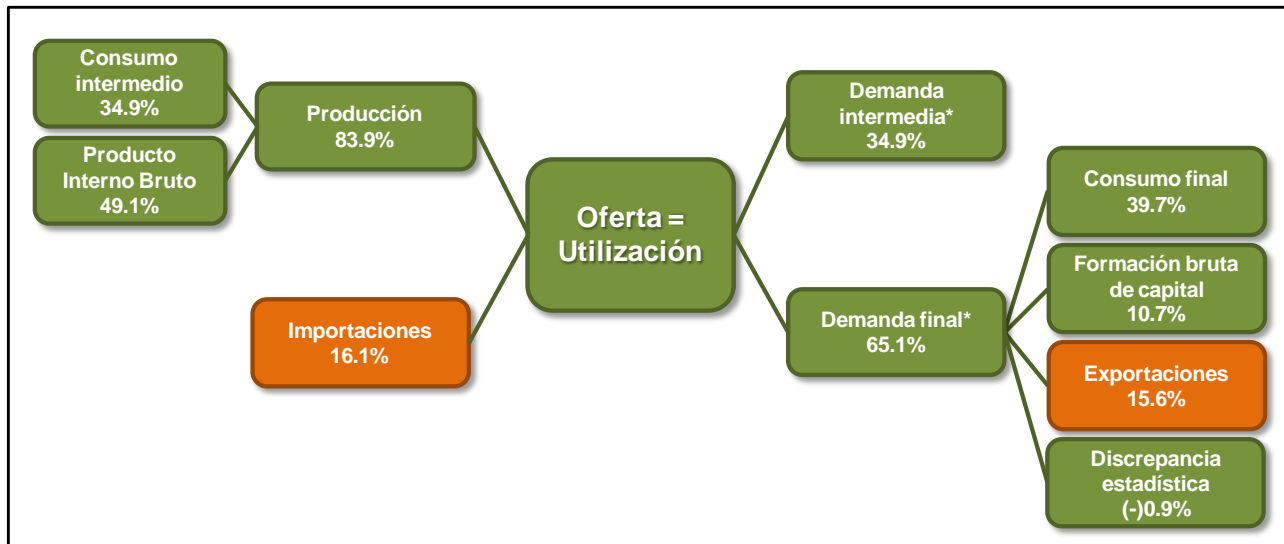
Consumo intermedio
34.9%

Producto Interno Bruto
49.1%

Producción
83.9%

Importaciones
16.1%

Oferta = Utilización

Demanda intermedia*
34.9%

Demanda final*
65.1%

Consumo final
39.7%

Formación bruta de capital
10.7%

Exportaciones
15.6%

Discrepancia estadística
(-)0.9%